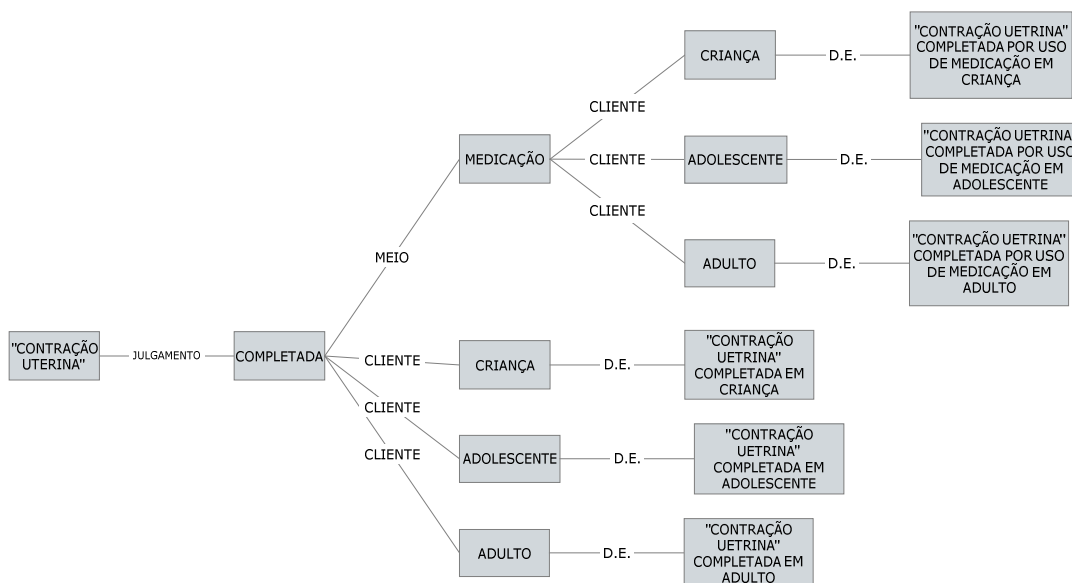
"CONTRAÇÃO UTERINA"

JULGAMENTO

COMPLETADA

MEIO

MEDICAÇÃO

CLIENTE

CRIANÇA

D.E.

"CONTRAÇÃO UETRINA" COMPLETADA POR USO DE MEDICAÇÃO EM CRIANÇA

CLIENTE

ADOLESCENTE

D.E.

"CONTRAÇÃO UETRINA" COMPLETADA POR USO DE MEDICAÇÃO EM ADOLESCENTE

CLIENTE

ADULTO

D.E.

"CONTRAÇÃO UETRINA" COMPLETADA POR USO DE MEDICAÇÃO EM ADULTO

CLIENTE

CRIANÇA

D.E.

"CONTRAÇÃO UETRINA" COMPLETADA EM CRIANÇA

CLIENTE

ADOLESCENTE

D.E.

"CONTRAÇÃO UETRINA" COMPLETADA EM ADOLESCENTE

CLIENTE

ADULTO

D.E.

"CONTRAÇÃO UETRINA" COMPLETADA EM ADULTO